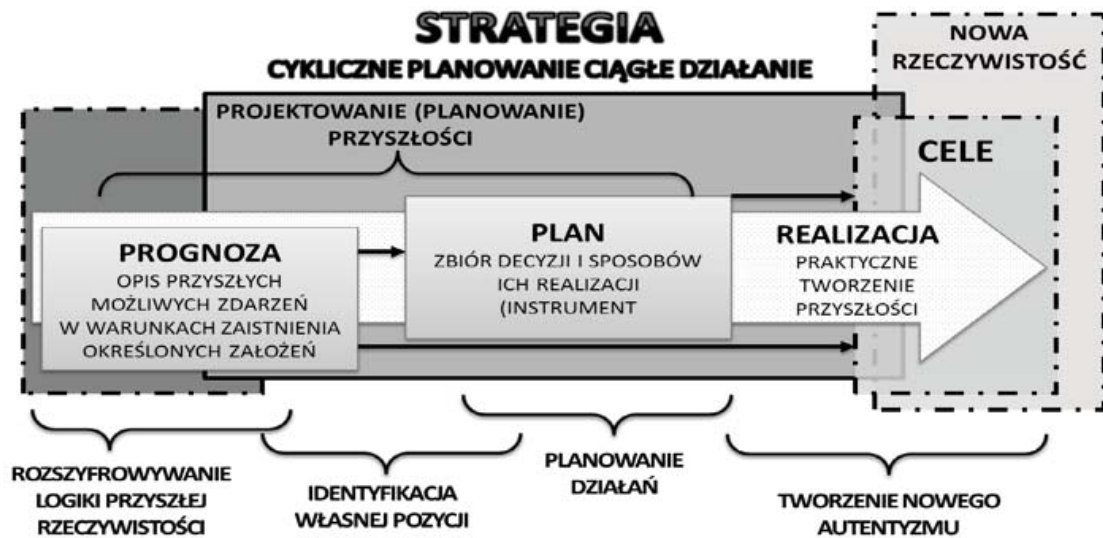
STRATEGIA

CYKLICZNE PLANOWANIE CIĄGŁE DZIAŁANIE

NOWA RZECZYWISTOŚĆ

PROJEKTOWANIE (PLANOWANIE) PRZYSZŁOŚCI

CELE

PROGNOZA
OPIS PRZYSZŁYCH MOŻLIWYCH ZDARZEŃ W WARUNKACH ZAISTNIENIA OKREŚLONYCH ZAŁOŻEŃ

PLAN
ZBIÓR DECYZJI I SPOSOBÓW ICH REALIZACJI (INSTRUMENT

REALIZACJA
PRAKTYCZNE TWORZENIE PRZYSZŁOŚCI

ROZSZYFROWYWANIE LOGIKI PRZYSZŁEJ RZECZYWISTOŚCI

IDENTYFIKACJA WŁASNEJ POZYCJI

PLANOWANIE DZIAŁAŃ

TWORZENIE NOWEGO AUTENTYZMU